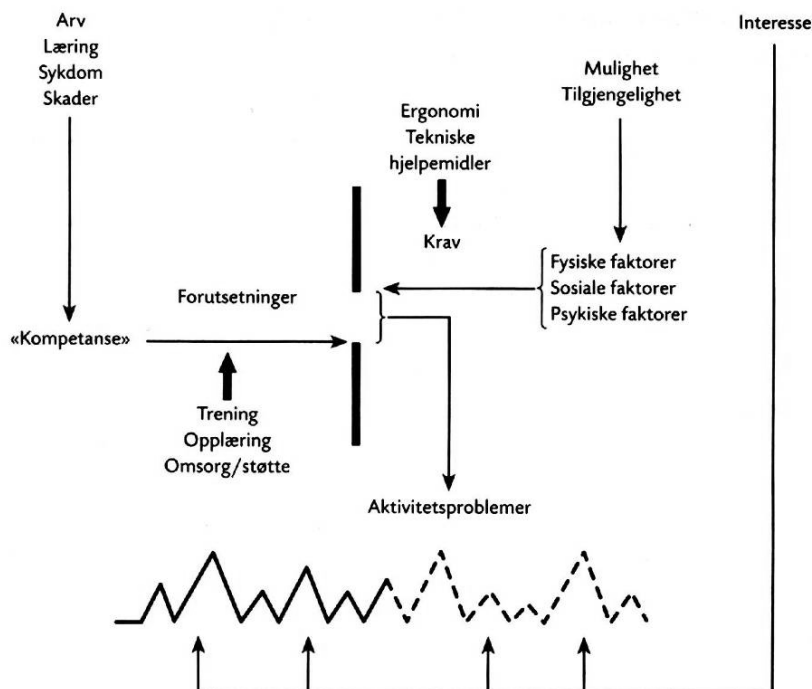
Arv
Læring
Sykdom
Skader

Interesse

Mulighet
Tilgjengelighet

Ergonomi
Tekniske
hjelpemidler

Krav

Fysiske faktorer
Sosiale faktorer
Psykiske faktorer

Forutsetninger

«Kompetanse»

Trening
Opplæring
Omsorg/støtte

Aktivitetsproblemer